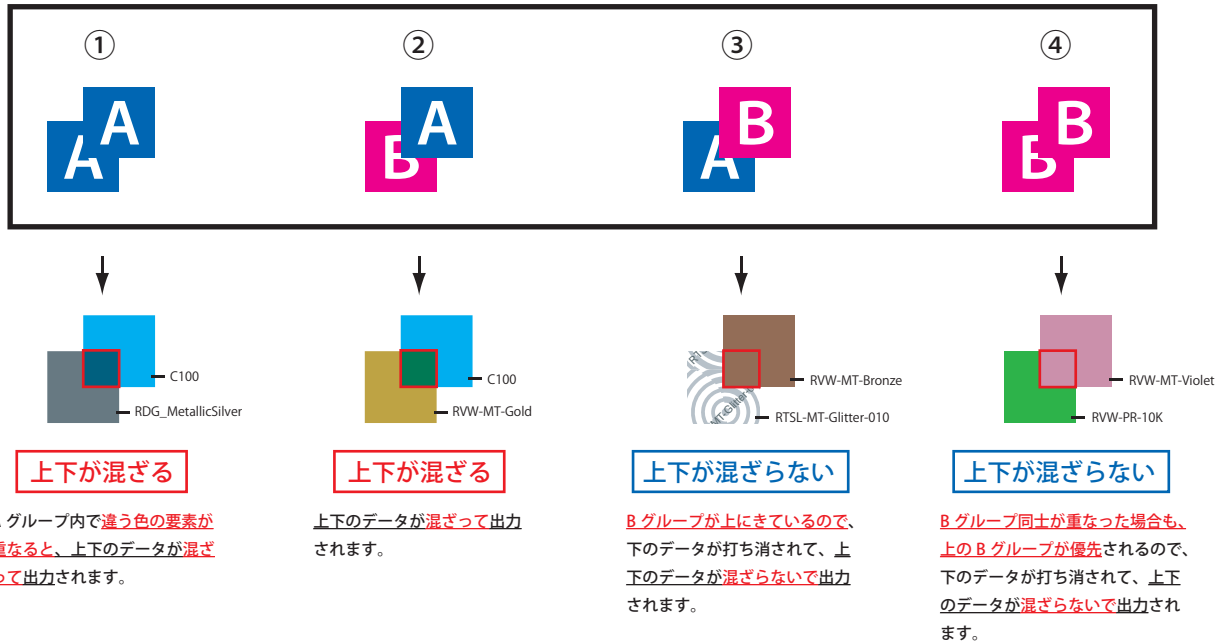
①

A
A

②

B
A

③

A
B

④

B
B

C100
RDG_MetallicSilver

上下が混ざる

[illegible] グループ内で違う色の要素が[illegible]重なると、上下のデータが混ざ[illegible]って出力されます。

C100
RVW-MT-Gold

上下が混ざる

上下のデータが混ざって出力されます。

RVW-MT-Bronze
RTSL-MT-Glitter-010

上下が混ざらない

B グループが上にきているので、下のデータが打ち消されて、上下のデータが混ざらないで出力されます。

RVW-MT-Violet
RVW-PR-10K

上下が混ざらない

B グループ同士が重なった場合も、上の B グループが優先されるので、下のデータが打ち消されて、上下のデータが混ざらないで出力されます。